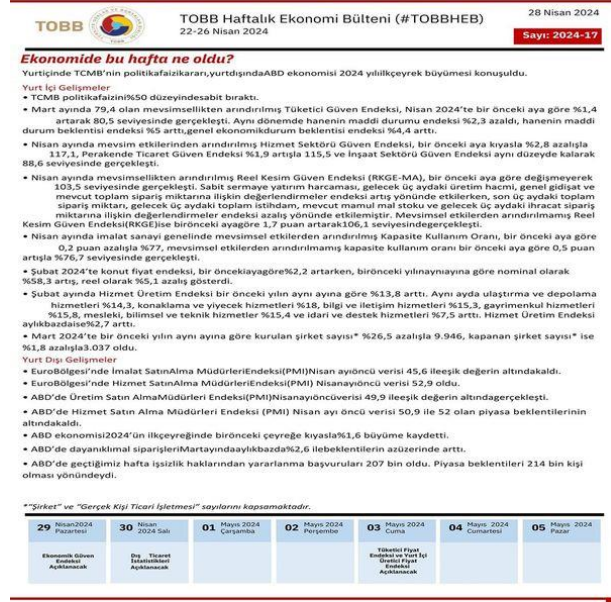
TOBB

TOBB Haftalık Ekonomi Bülteni (#TOBBHEB)
22-26 Nisan 2024

28 Nisan 2024

Sayı: 2024-17

Ekonomide bu hafta ne oldu?

Yurtiçinde TCMB'nin politikafaizikarari,yurtdışındaABD ekonomisi 2024 yılıilkçeyrek büyümesi konuşuldu.

Yurt İçi Gelişmeler

• TCMB politikafaizini%50 düzeyindesabit bıraktı.

• Mart ayında 79,4 olan mevsimsellikten arındırılmış Tüketici Güven Endeksi, Nisan 2024'te bir önceki aya göre %1,4 artarak 80,5 seviyesinde gerçekleşti. Aynı dönemde hanenin maddi durumu endeksi %2,3 azaldı, hanenin maddi durum beklentisi endeksi %5 arttı,genel ekonomikdurum beklentisi endeksi %4,4 arttı.

• Nisan ayında mevsim etkilerinden arındırılmış Hizmet Sektörü Güven Endeksi, bir önceki aya kıyasla %2,8 azalışla 117,1, Perakende Ticaret Güven Endeksi %1,9 artışla 115,5 ve İnşaat Sektörü Güven Endeksi aynı düzeyde kalarak 88,6 seviyesinde gerçekleşti.

• Nisan ayında mevsimsellikten arındırılmış Reel Kesim Güven Endeksi (RKGE-MA), bir önceki aya göre değişmeyerek 103,5 seviyesinde gerçekleşti. Sabit sermaye yatırım harcaması, gelecek üç aydaki üretim hacmi, genel gidişat ve mevcut toplam sipariş miktarına ilişkin değerlendirmeler endeksi artış yönünde etkilerken, son üç aydaki toplam sipariş miktarı, gelecek üç aydaki toplam istihdam, mevcut mamul mal stoku ve gelecek üç aydaki ihracat sipariş miktarına ilişkin değerlendirmeler endeksi azalış yönünde etkilemiştir. Mevsimsel etkilerden arındırılmamış Reel Kesim Güven Endeksi(RKGE)ise bironceki aygöre 1,7 puan artarak106,1 seviyesindegerçekleşti.

• Nisan ayında imalat sanayi genelinde mevsimsel etkilerden arındırılmış Kapasite Kullanım Oranı, bir önceki aya göre 0,2 puan azalışla %77, mevsimsel etkilerden arındırılmamış kapasite kullanım oranı bir önceki aya göre 0,5 puan artışla %76,7 seviyesinde gerçekleşti.

• Şubat 2024'te konut fiyat endeksi, bir öncekiayagöre%2,2 artarken, bironceki yılınaynıayına göre nominal olarak %58,3 artış, reel olarak %5,1 azalış gösterdi.

• Şubat ayında Hizmet Üretim Endeksi bir önceki yılın aynı ayına göre %13,8 arttı. Aynı ayda ulaştırma ve depolama hizmetleri %14,3, konaklama ve yiyecek hizmetleri %18, bilgi ve iletişim hizmetleri %15,3, gayrimenkul hizmetleri %15,8, mesleki, bilimsel ve teknik hizmetler %15,4 ve idari ve destek hizmetleri %7,5 arttı. Hizmet Üretim Endeksi aylıkbazdaise%2,7 arttı.

• Mart 2024'te bir önceki yılın aynı ayına göre kurulan şirket sayısı* %26,5 azalışla 9.946, kapanan şirket sayısı* ise %1,8 azalışla3.037 oldu.

Yurt Dışı Gelişmeler

• EuroBölgesi'nde İmalat SatınAlma MüdürleriEndeksi(PMI)Nisan ayıöncü verisi 45,6 ileeşik değerin altındakaldı.

• EuroBölgesi'nde Hizmet SatınAlma MüdürleriEndeksi(PMI) Nisanayıöncü verisi 52,9 oldu.

• ABD'de Üretim Satın AlmaMüdürleri Endeksi(PMI)Nisanayıöncüverisi 49,9 ileeşik değerin altındagerçekleşti.

• ABD'de Hizmet Satın Alma Müdürleri Endeksi (PMI) Nisan ayı öncü verisi 50,9 ile 52 olan piyasa beklentilerinin altındakaldı.

• ABD ekonomisi2024'ün ilkçeyreğinde bironceki çeyreğe kıyasla%1,6 büyüme kaydetti.

• ABD'de dayanıklımal siparişleriMartayındaaylıkbazda%2,6 ilebeklentilerin azüzerinde arttı.

• ABD'de geçtiğimiz hafta işsizlik haklarından yararlanma başvuruları 207 bin oldu. Piyasa beklentileri 214 bin kişi olması yönündeydi.

*"Şirket" ve "Gerçek Kişi Ticari İşletmesi" sayılarını kapsamaktadır.

| 29 Nisan 2024 Pazartesi | 30 Nisan 2024 Salı | 01 Mayıs 2024 Çarşamba | 02 Mayıs 2024 Perşembe | 03 Mayıs 2024 Cuma | 04 Mayıs 2024 Cumartesi | 05 Mayıs 2024 Pazar |
|---|---|---|---|---|---|---|
| Ekonomik Güven Endeksi Açıklanacak | Dış Ticaret İstatistikleri Açıklanacak | | | Tüketici Fiyat Endeksi ve Yurt İçi Üretici Fiyat Endeksi Açıklanacak | | |